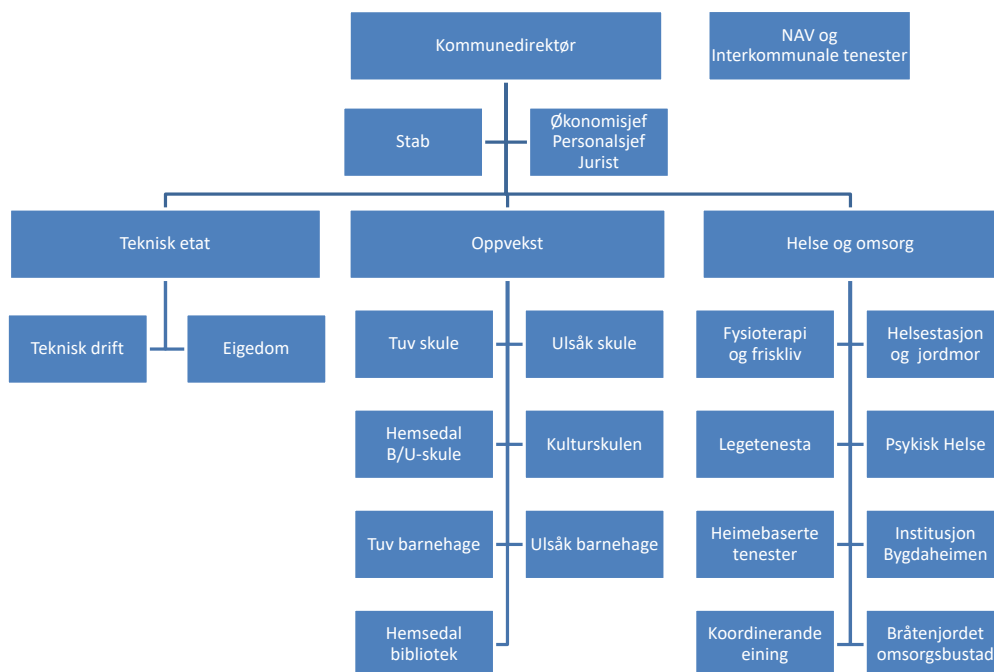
Kommunedirektør

NAV og Interkommunale tenester

Stab

Økonomisjef
Personalsjef
Jurist

Teknisk etat

Oppvekst

Helse og omsorg

Teknisk drift

Eigedom

Tuv skule

Ulsåk skule

Hemsedal B/U-skule

Kulturskulen

Tuv barnehage

Ulsåk barnehage

Hemsedal bibliotek

Fysioterapi og friskliv

Helsestasjon og jordmor

Legetenesta

Psykisk Helse

Heimebaserte tenester

Institusjon Bygdaheimen

Koordinerande eining

Bråtenjordet omsorgsbustad